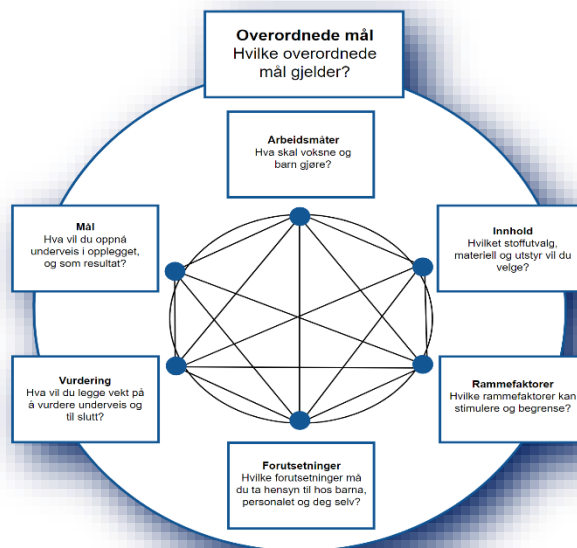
Overordnede mål
Hvilke overordnede mål gjelder?

Arbeidsmåter
Hva skal voksne og barn gjøre?

Mål
Hva vil du oppnå underveis i opplegget, og som resultat?

Innhold
Hvilket stoffutvalg, materiell og utstyr vil du velge?

Vurdering
Hva vil du legge vekt på å vurdere underveis og til slutt?

Rammefaktorer
Hvilke rammefaktorer kan stimulere og begrense?

Forutsetninger
Hvilke forutsetninger må du ta hensyn til hos barna, personalet og deg selv?